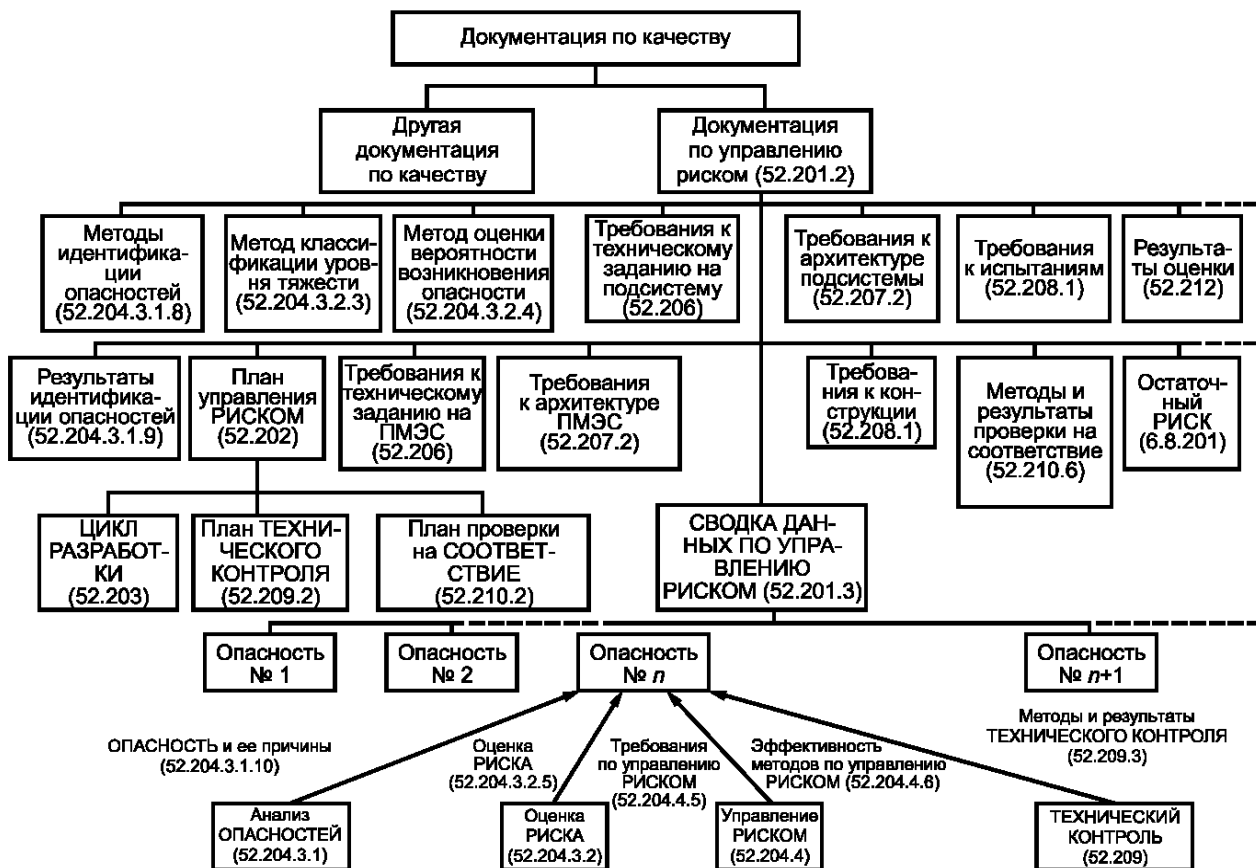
Документация по качеству

Другая документация по качеству

Документация по управлению риском (52.201.2)

Методы идентификации опасностей (52.204.3.1.8)

Метод классификации уровня тяжести (52.204.3.2.3)

Метод оценки вероятности возникновения опасности (52.204.3.2.4)

Требования к техническому заданию на подсистему (52.206)

Требования к архитектуре подсистемы (52.207.2)

Требования к испытаниям (52.208.1)

Результаты оценки (52.212)

Результаты идентификации опасностей (52.204.3.1.9)

План управления РИСКОМ (52.202)

Требования к техническому заданию на ПМЭС (52.206)

Требования к архитектуре ПМЭС (52.207.2)

Требования к конструкции (52.208.1)

Методы и результаты проверки на соответствие (52.210.6)

Остаточный РИСК (6.8.201)

ЦИКЛ РАЗРАБОТКИ (52.203)

План ТЕХНИЧЕСКОГО КОНТРОЛЯ (52.209.2)

План проверки на СООТВЕТСТВИЕ (52.210.2)

СВОДКА ДАННЫХ ПО УПРАВЛЕНИЮ РИСКОМ (52.201.3)

Опасность № 1

Опасность № 2

Опасность № $n$

Опасность № $n$+1

ОПАСНОСТЬ и ее причины (52.204.3.1.10)

Оценка РИСКА (52.204.3.2.5)

Требования по управлению РИСКОМ (52.204.4.5)

Эффективность методов по управлению РИСКОМ (52.204.4.6)

Методы и результаты ТЕХНИЧЕСКОГО КОНТРОЛЯ (52.209.3)

Анализ ОПАСНОСТЕЙ (52.204.3.1)

Оценка РИСКА (52.204.3.2)

Управление РИСКОМ (52.204.4)

ТЕХНИЧЕСКИЙ КОНТРОЛЬ (52.209)